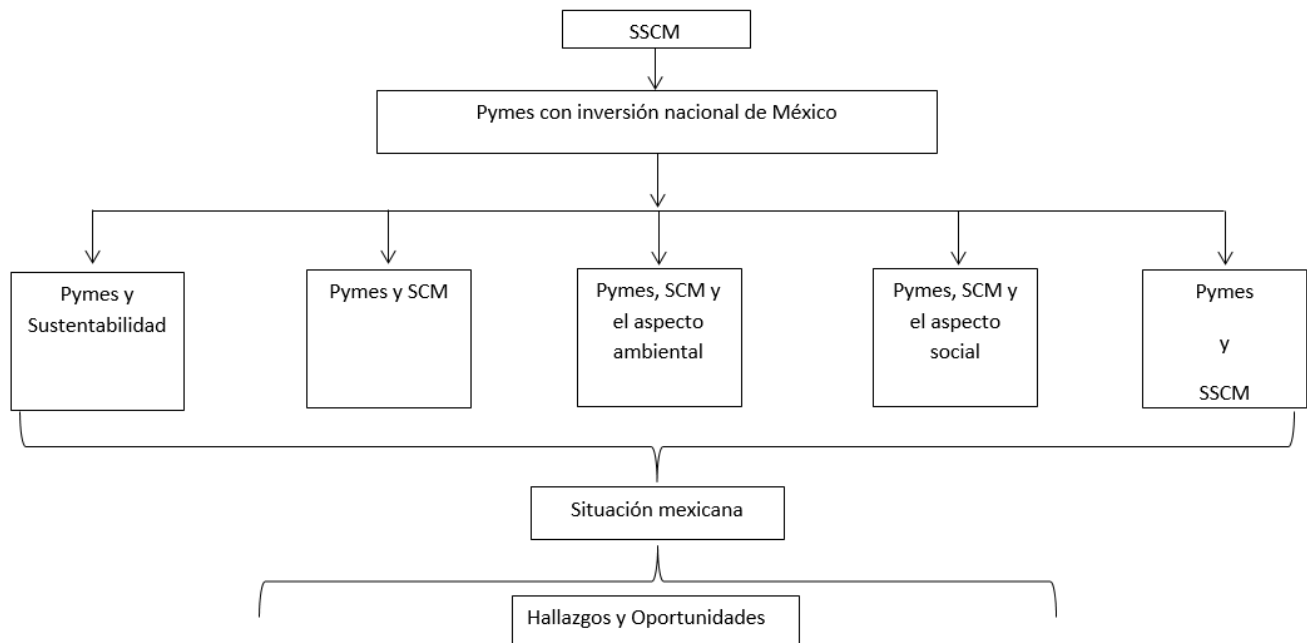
SSCM

Pymes con inversión nacional de México

Pymes y Sustentabilidad

Pymes y SCM

Pymes, SCM y el aspecto ambiental

Pymes, SCM y el aspecto social

Pymes y SSCM

Situación mexicana

Hallazgos y Oportunidades